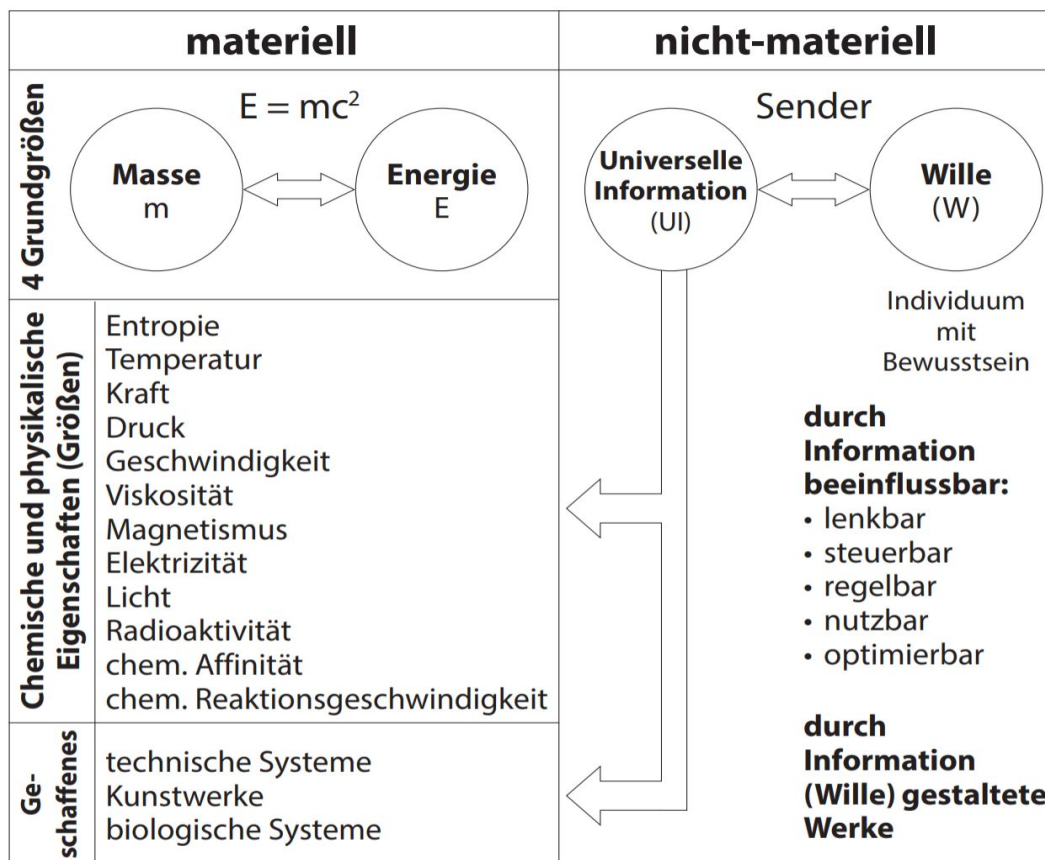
| materiell | | nicht-materiell |
|---|---|---|
| 4 Grundgrößen | $E = mc^2$ Masse m Energie E | Sender Universelle Information (UI) Wille (W) Individuum mit Bewusstsein |
| Chemische und physikalische Eigenschaften (Größen) | Entropie Temperatur Kraft Druck Geschwindigkeit Viskosität Magnetismus Elektrizität Licht Radioaktivität chem. Affinität chem. Reaktionsgeschwindigkeit | durch Information beeinflussbar: • lenkbar • steuerbar • regelbar • nutzbar • optimierbar |
| Geschaffenes | technische Systeme Kunstwerke biologische Systeme | durch Information (Wille) gestaltete Werke |